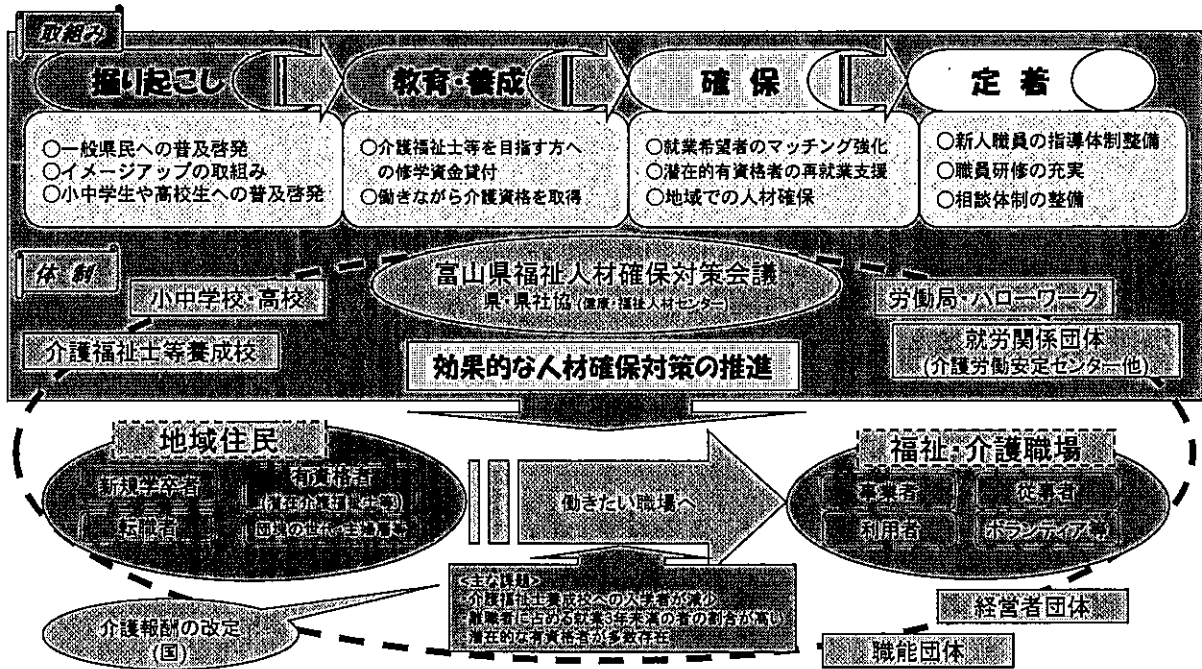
取組み

掘り起こし

教育・養成

確保

定着

○一般県民への普及啓発
○イメージアップの取組み
○小中学生や高校生への普及啓発

○介護福祉士等を目指す方への修学資金貸付
○働きながら介護資格を取得

○就業希望者のマッチング強化
○潜在的有資格者の再就業支援
○地域での人材確保

○新人職員の指導体制整備
○職員研修の充実
○相談体制の整備

体制

富山県福祉人材確保対策会議
県・県社協(事務:福祉人材センター)

小中学校・高校

介護福祉士等養成校

労働局・ハローワーク

就労関係団体
(介護労働安定センター他)

効果的な人材確保対策の推進

地域住民

新規学卒者

有資格者
(潜在介護福祉士等)

転職者

団塊の世代・主婦層等

働きたい職場へ

福祉・介護職場

事業者

従事者

利用者

ボランティア等

<主な課題>
・介護福祉士養成校への入学者が減少
・離職者に占める就業3年未満の者の割合が高い
・潜在的な有資格者が多数存在

介護報酬の改定
(国)

経営者団体

職能団体